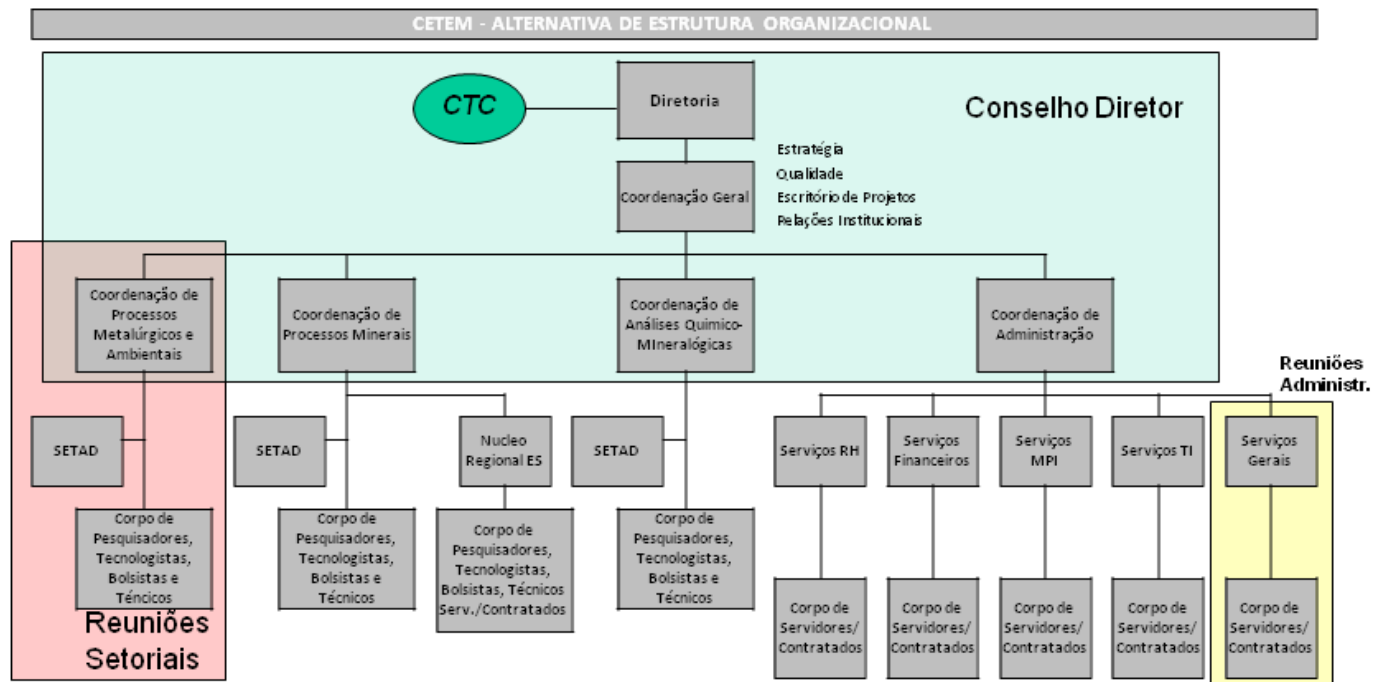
CETEM - ALTERNATIVA DE ESTRUTURA ORGANIZACIONAL

CTC

Diretoria

Conselho Diretor

Coordenação Geral

Estratégia
Qualidade
Escritório de Projetos
Relações Institucionais

Coordenação de Processos Metalúrgicos e Ambientais

Coordenação de Processos Minerais

Coordenação de Análises Quimico-MIneralógicas

Coordenação de Administração

Reuniões Administr.

SETAD

SETAD

Nucleo Regional ES

SETAD

Serviços RH

Serviços Financeiros

Serviços MPI

Serviços TI

Serviços Gerais

Corpo de Pesquisadores, Tecnologistas, Bolsistas e Técnicos

Corpo de Pesquisadores, Tecnologistas, Bolsistas e Técnicos

Corpo de Pesquisadores, Tecnologistas, Bolsistas, Técnicos Serv./Contratados

Corpo de Pesquisadores, Tecnologistas, Bolsistas e Técnicos

Corpo de Servidores/ Contratados

Corpo de Servidores/ Contratados

Corpo de Servidores/ Contratados

Corpo de Servidores/ Contratados

Corpo de Servidores/ Contratados

Reuniões Setoriais